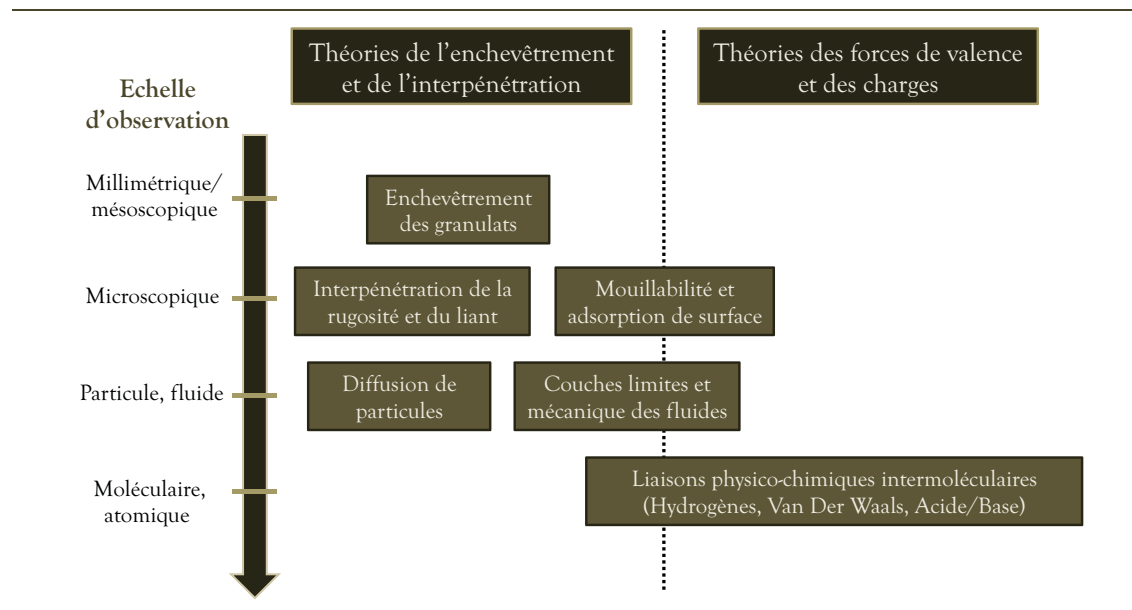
Théories de l'enchevêtrement et de l'interpénétration

Théories des forces de valence et des charges

Echelle d'observation

Millimétrique/ mésoscopique

Enchevêtrement des granulats

Microscopique

Interpénétration de la rugosité et du liant

Mouillabilité et adsorption de surface

Particule, fluide

Diffusion de particules

Couches limites et mécanique des fluides

Moléculaire, atomique

Liaisons physico-chimiques intermoléculaires (Hydrogènes, Van Der Waals, Acide/Base)